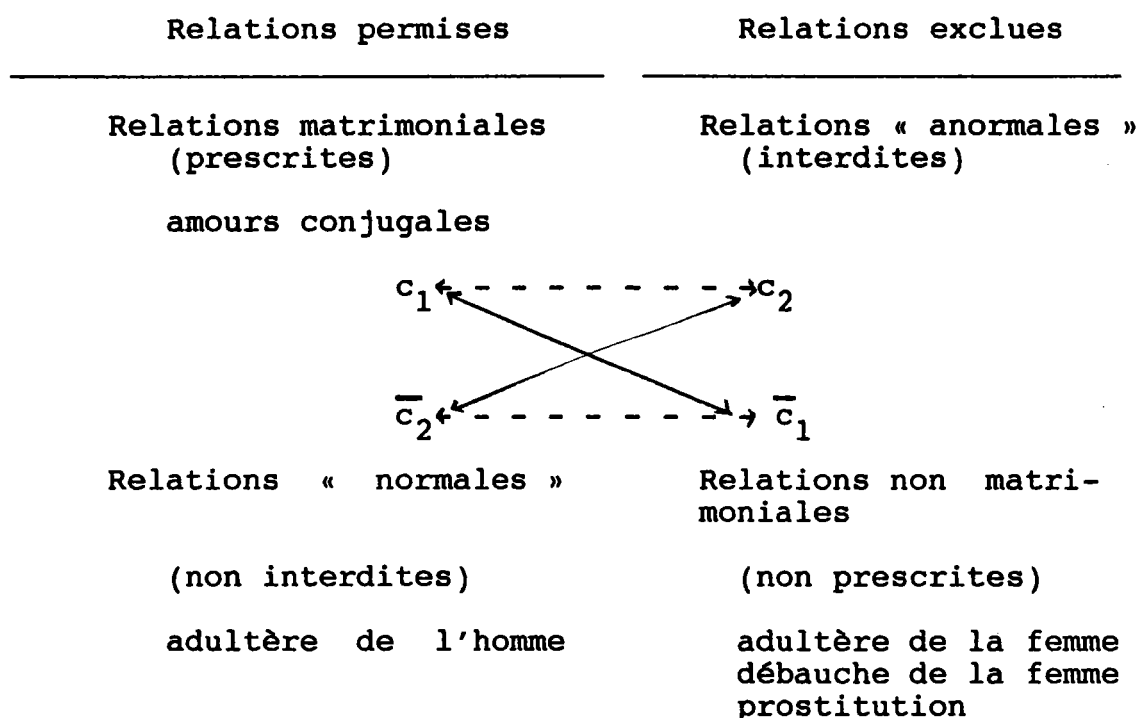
Relations permises

Relations exclues

Relations matrimoniales (prescrites)

amours conjugales

Relations « anormales » (interdites)

$c_1$

$c_2$

$\overline{c}_2$

$\overline{c}_1$

Relations « normales »

(non interdites)

adultère de l'homme

Relations non matrimoniales

(non prescrites)

adultère de la femme
débauche de la femme
prostitution